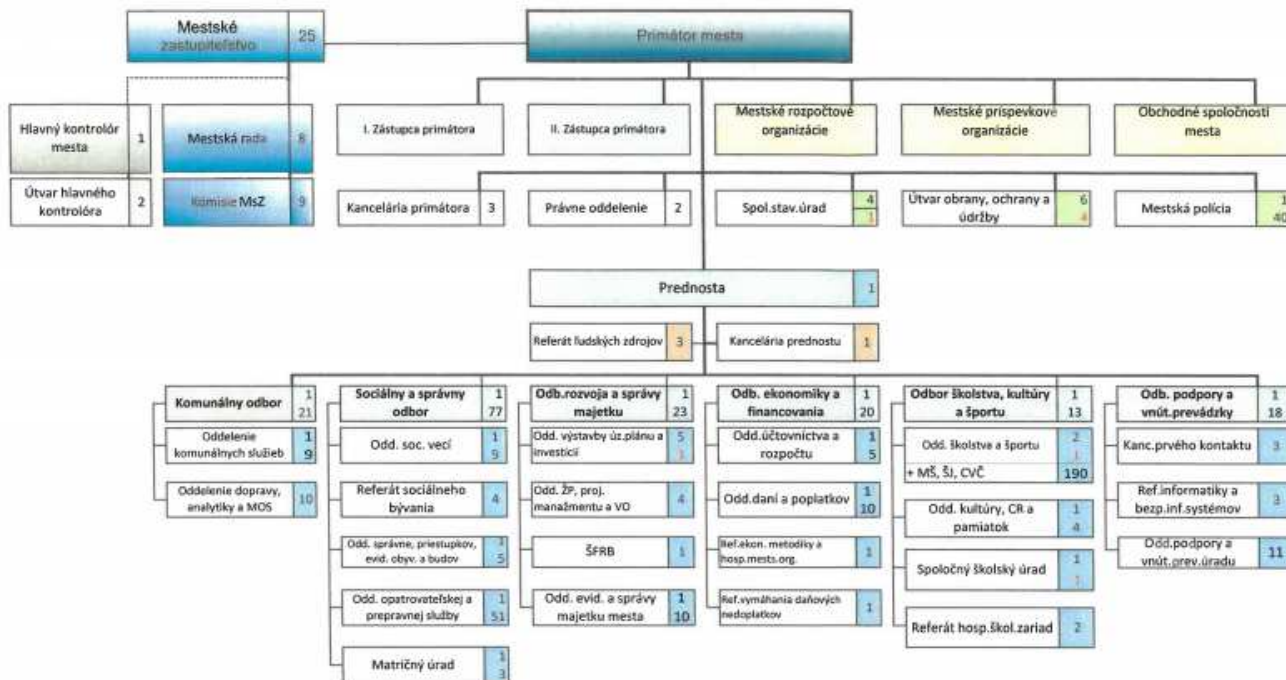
Mestské zastupiteľstvo 25

Primátor mesta

Hlavný kontrolór mesta 1

Mestská rada 8

Útvar hlavného kontrolóra 2

Komisie MsZ 9

I. Zástupca primátora

II. Zástupca primátora

Mestské rozpočtové organizácie

Mestské príspevkové organizácie

Obchodné spoločnosti mesta

Kancelária primátora 3

Právne oddelenie 2

Spol.stav.úrad 4 1

Útvar obrany, ochrany a údržby 6 4

Mestská polícia 1 40

Prednosta 1

Referát ľudských zdrojov 3

Kancelária prednostu 1

Komunálny odbor 1 21

Oddelenie komunálnych služieb 1 9

Oddelenie dopravy, analytiky a MOS 10

Sociálny a správny odbor 1 77

Odd. soc. vecí 1 9

Referát sociálneho bývania 4

Odd. správne, priestupkov, evid. obyv. a budov 1 5

Odd. opatrovateľskej a prepravnej služby 1 51

Matričný úrad 1 3

Odb.rozvoja a správy majetku 1 23

Odd. výstavby úz.plánu a investícií 5 1

Odd. ŽP, proj. manažmentu a VO 4

ŠFRB 1

Odd. evid. a správy majetku mesta 1 10

Odb. ekonomiky a financovania 1 20

Odd.účtovníctva a rozpočtu 1 5

Odd.daní a poplatkov 1 10

Ref.ekon. metodiky a hosp.mests.org. 1

Ref.vymáhania daňových nedoplatkov 1

Odbor školstva, kultúry a športu 1 13

Odd. školstva a športu 2 1

+ MŠ, ŠJ, CVČ 190

Odd. kultúry, CR a pamiatok 1 4

Spoločný školský úrad 1 1

Referát hosp.škol.zariad 2

Odb. podpory a vnút.prevádzky 1 18

Kanc.prvého kontaktu 3

Ref.informatiky a bezp.inf.systémov 3

Odd.podpory a vnút.prev.úradu 11